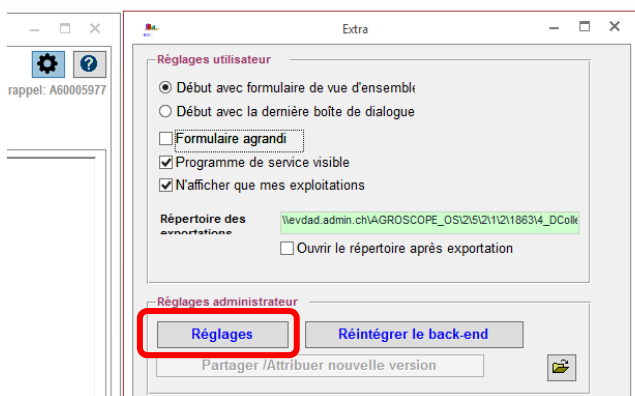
– □ ×

rappel: A60005977

Extra

Réglages utilisateur

Début avec formulaire de vue d'ensemble

Début avec la dernière boîte de dialogue

Formulaire agrandi

Programme de service visible

N'afficher que mes exploitations

Répertoire des exportations

\\evdad.admin.ch\AGROSCOPE_OS\2\5\2\1\2\1863\4_DColle

Ouvrir le répertoire après exportation

Réglages administrateur

Réglages

Réintégrer le back-end

Partager /Attribuer nouvelle version